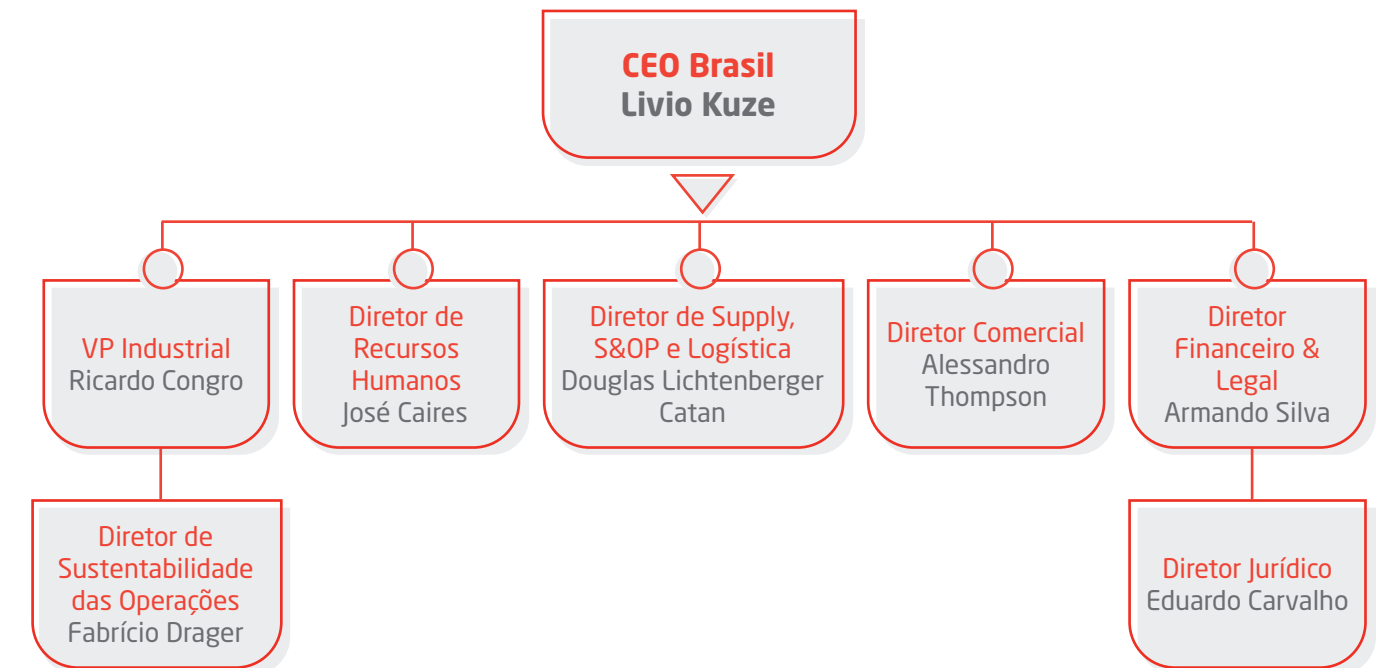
CEO Brasil
Livio Kuze

VP Industrial
Ricardo Congro

Diretor de Recursos Humanos
José Caires

Diretor de Supply, S&OP e Logística
Douglas Lichtenberger Catan

Diretor Comercial
Alessandro Thompson

Diretor Financeiro & Legal
Armando Silva

Diretor de Sustentabilidade das Operações
Fabrício Drager

Diretor Jurídico
Eduardo Carvalho